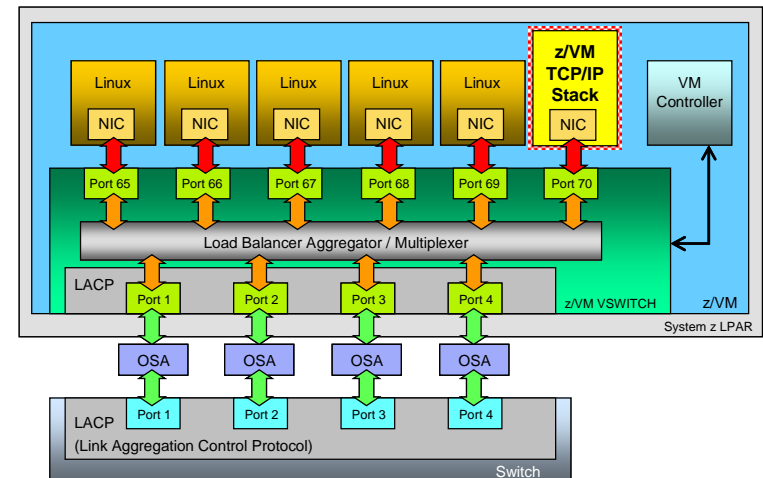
Linux
NIC
Linux
NIC
Linux
NIC
Linux
NIC
Linux
NIC
z/VM TCP/IP Stack
NIC
VM Controller
Port 65
Port 66
Port 67
Port 68
Port 69
Port 70
Load Balancer Aggregator / Multiplexer
LACP
Port 1
Port 2
Port 3
Port 4
z/VM VSWITCH
z/VM
System z LPAR
OSA
OSA
OSA
OSA
LACP
Port 1
Port 2
Port 3
Port 4
(Link Aggregation Control Protocol)
Switch